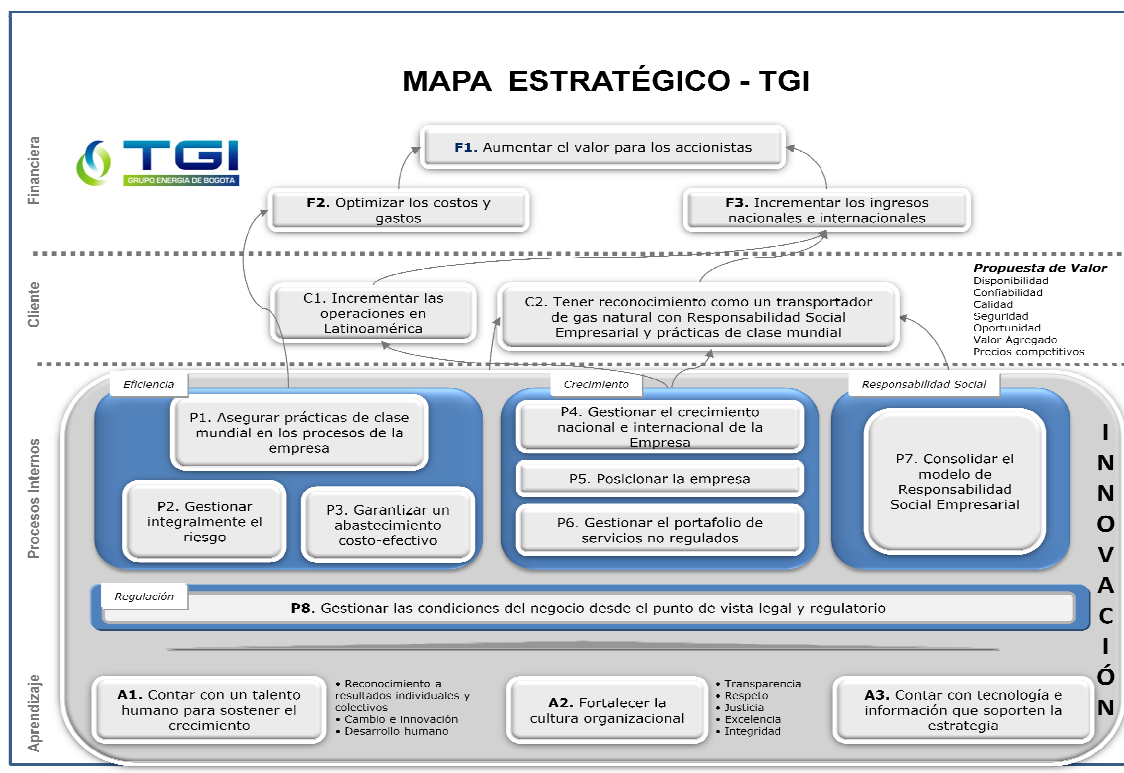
MAPA ESTRATÉGICO - TGI

TGI
GRUPO ENERGIA DE BOGOTA

Financiera

F1. Aumentar el valor para los accionistas

F2. Optimizar los costos y gastos

F3. Incrementar los ingresos nacionales e internacionales

Cliente

C1. Incrementar las operaciones en Latinoamérica

C2. Tener reconocimiento como un transportador de gas natural con Responsabilidad Social Empresarial y prácticas de clase mundial

Propuesta de Valor
Disponibilidad
Confiabilidad
Calidad
Seguridad
Oportunidad
Valor Agregado
Precios competitivos

Procesos Internos

Eficiencia

P1. Asegurar prácticas de clase mundial en los procesos de la empresa

P2. Gestionar integralmente el riesgo

P3. Garantizar un abastecimiento costo-efectivo

Crecimiento

P4. Gestionar el crecimiento nacional e internacional de la Empresa

P5. Posicionar la empresa

P6. Gestionar el portafolio de servicios no regulados

Responsabilidad Social

P7. Consolidar el modelo de Responsabilidad Social Empresarial

Regulación

P8. Gestionar las condiciones del negocio desde el punto de vista legal y regulatorio

INNOVACIÓN

Aprendizaje

A1. Contar con un talento humano para sostener el crecimiento

• Reconocimiento a resultados individuales y colectivos
• Cambio e Innovación
• Desarrollo humano

A2. Fortalecer la cultura organizacional

• Transparencia
• Respeto
• Justicia
• Excelencia
• Integridad

A3. Contar con tecnología e información que soporten la estrategia